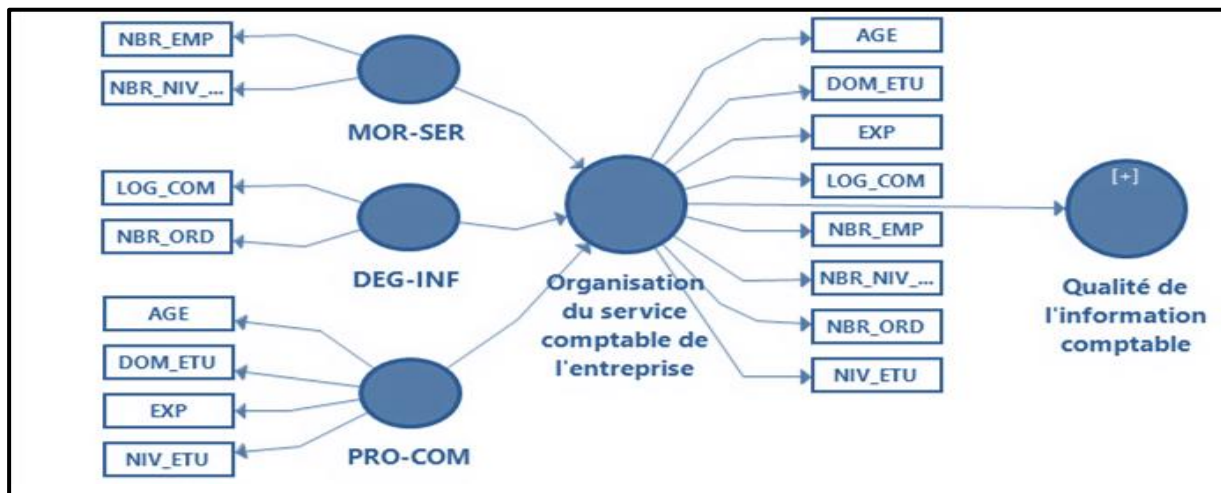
NBR_EMP

NBR_NIV_...

MOR-SER

LOG_COM

NBR_ORD

DEG-INF

AGE

DOM_ETU

EXP

NIV_ETU

PRO-COM

Organisation du service comptable de l'entreprise

AGE

DOM_ETU

EXP

LOG_COM

NBR_EMP

NBR_NIV_...

NBR_ORD

NIV_ETU

[+]

Qualité de l'information comptable